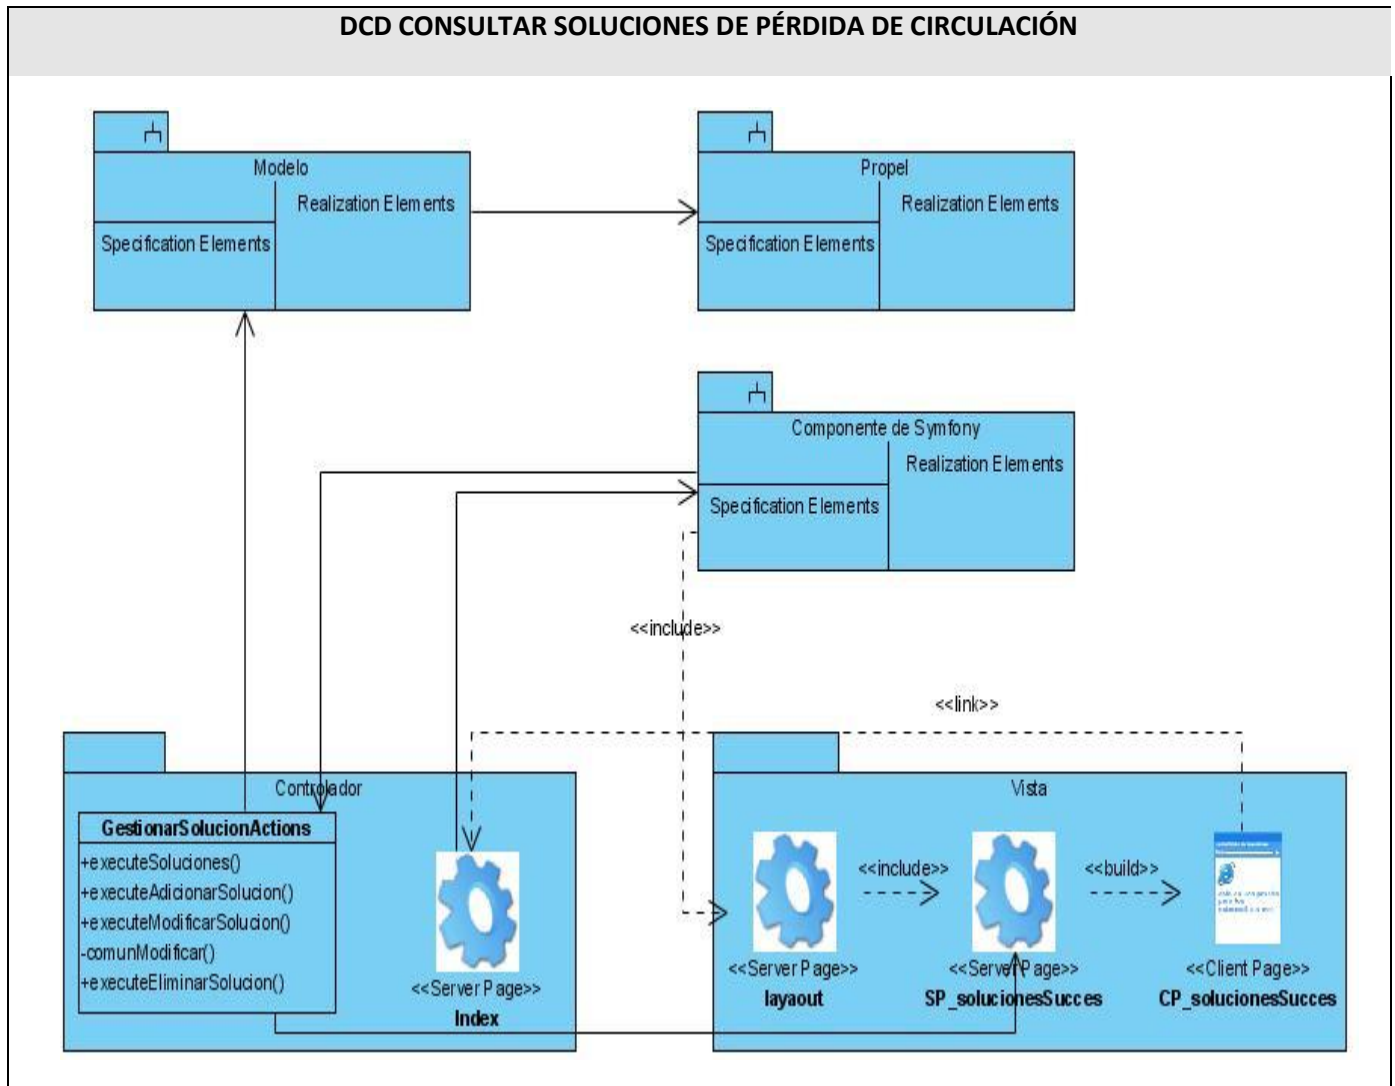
DCD CONSULTAR SOLUCIONES DE PÉRDIDA DE CIRCULACIÓN

Modelo
Realization Elements
Specification Elements

Propel
Realization Elements
Specification Elements

Componente de Symfony
Realization Elements
Specification Elements

<<include>>

<<link>>

Controlador
GestionarSolucionActions
+executeSoluciones()
+executeAdicionarSolucion()
+executeModificarSolucion()
-comunModificar()
+executeEliminarSolucion()

<<Server Page>>
Index

Vista
<<include>>
<<build>>
<<Server Page>>
layaout
<<Server Page>>
SP_solucionesSucces
<<Client Page>>
CP_solucionesSucces